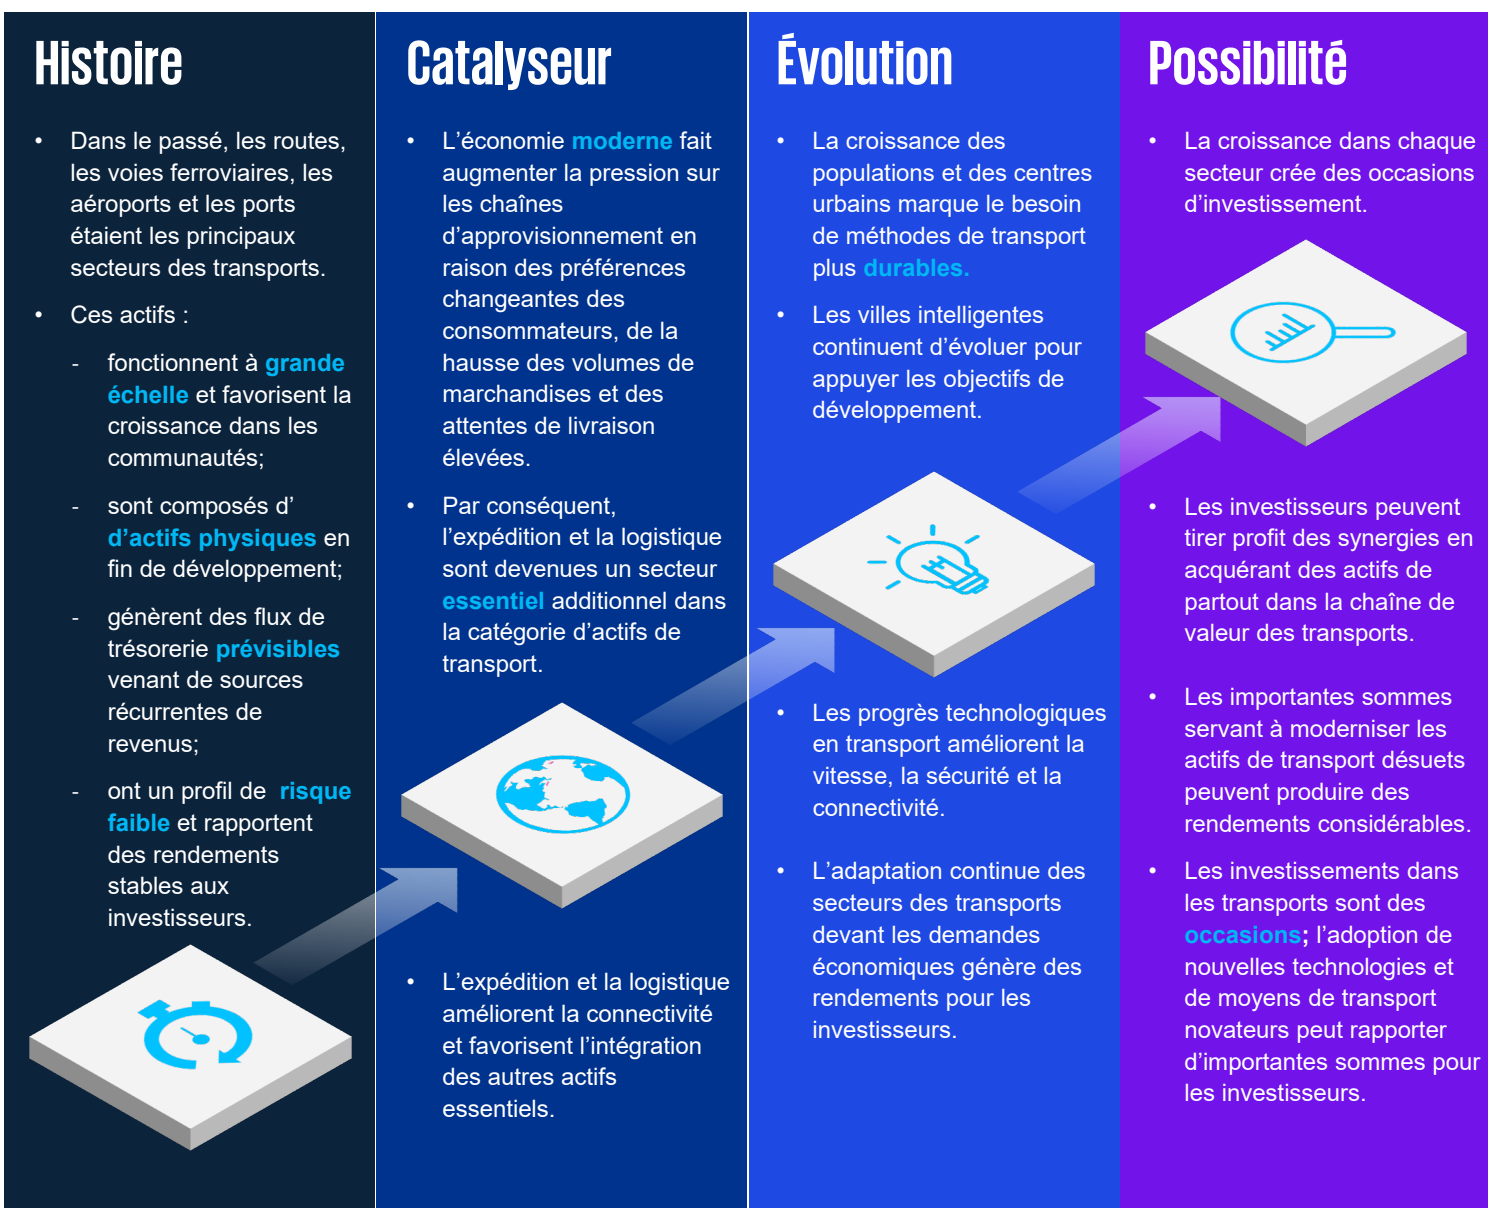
Histoire

- Dans le passé, les routes, les voies ferroviaires, les aéroports et les ports étaient les principaux secteurs des transports.
- Ces actifs :
  - fonctionnent à grande échelle et favorisent la croissance dans les communautés;
  - sont composés d' d'actifs physiques en fin de développement;
  - génèrent des flux de trésorerie prévisibles venant de sources récurrentes de revenus;
  - ont un profil de risque faible et rapportent des rendements stables aux investisseurs.

Catalyseur

- L'économie moderne fait augmenter la pression sur les chaînes d'approvisionnement en raison des préférences changeantes des consommateurs, de la hausse des volumes de marchandises et des attentes de livraison élevées.
- Par conséquent, l'expédition et la logistique sont devenues un secteur essentiel additionnel dans la catégorie d'actifs de transport.
- L'expédition et la logistique améliorent la connectivité et favorisent l'intégration des autres actifs essentiels.

Évolution

- La croissance des populations et des centres urbains marque le besoin de méthodes de transport plus durables.
- Les villes intelligentes continuent d'évoluer pour appuyer les objectifs de développement.
- Les progrès technologiques en transport améliorent la vitesse, la sécurité et la connectivité.
- L'adaptation continue des secteurs des transports devant les demandes économiques génère des rendements pour les investisseurs.

Possibilité

- La croissance dans chaque secteur crée des occasions d'investissement.
- Les investisseurs peuvent tirer profit des synergies en acquérant des actifs de partout dans la chaîne de valeur des transports.
- Les importantes sommes servant à moderniser les actifs de transport désuets peuvent produire des rendements considérables.
- Les investissements dans les transports sont des occasions; l'adoption de nouvelles technologies et de moyens de transport novateurs peut rapporter d'importantes sommes pour les investisseurs.